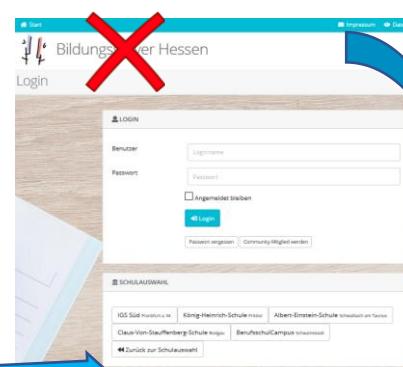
Start
Impressum Date

Bildungs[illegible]ver Hessen

Login

LOGIN

Benutzer
Loginname

Passwort
Passwort

Angemeldet bleiben

Login

Passwort vergessen
Community-Mitglied werden

SCHULAUSWAHL

IGS Süd Frankfurt a. M.
König-Heinrich-Schule Fritzlar
Albert-Einstein-Schule Schwalbach am Taunus
Claus-Von-Stauffenberg-Schule Rodgau
BerufsschulCampus Unterfranken
Zurück zur Schulauswahl